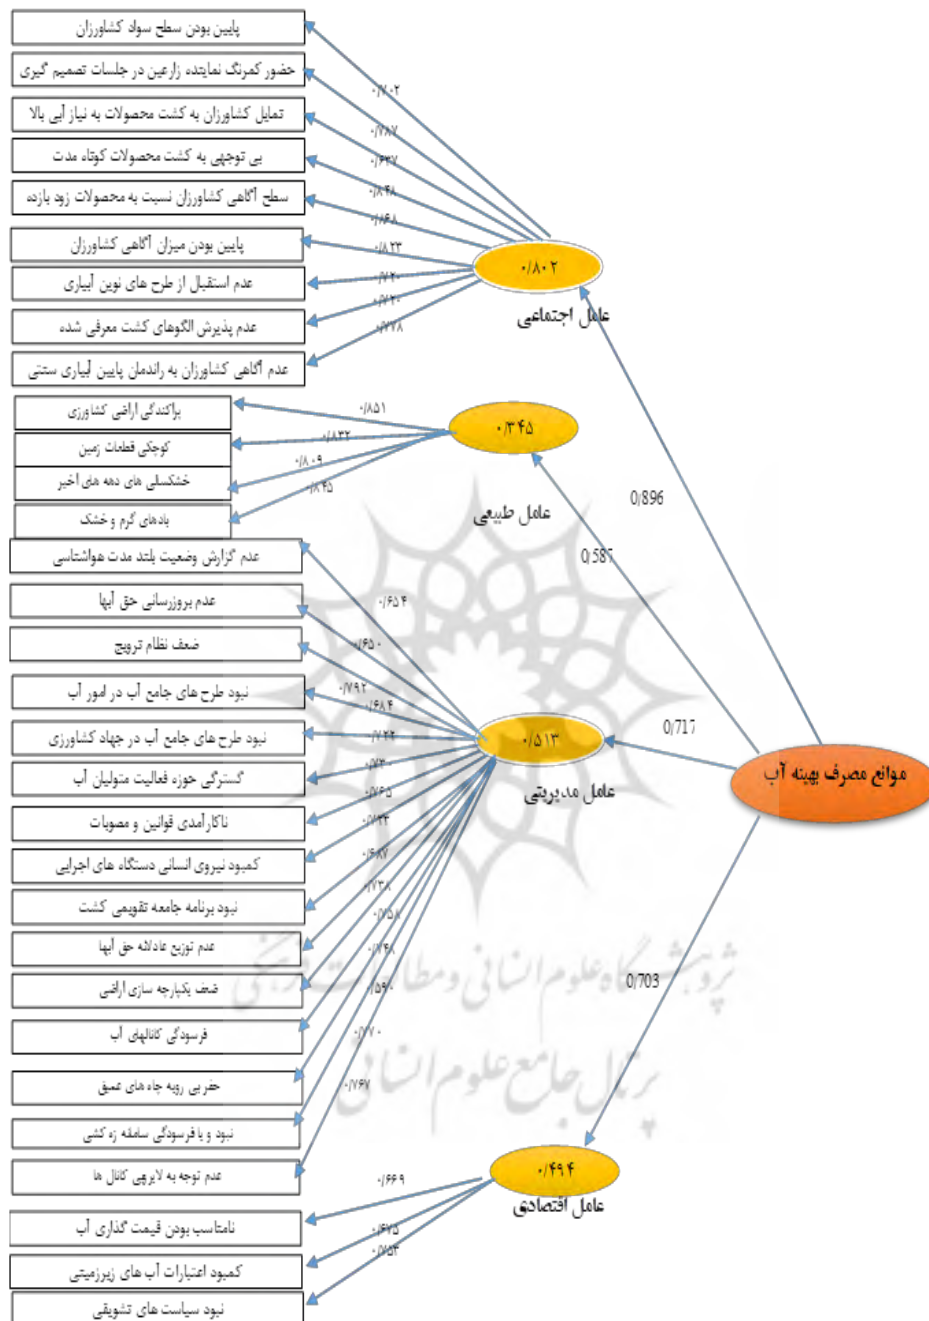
پایین بودن سطح سواد کشاورزان
حضور کمرنگ نماینده زارعین در جلسات تصمیم گیری
تمایل کشاورزان به کشت محصولات به نیاز آبی بالا
بی توجهی به کشت محصولات کوتاه مدت
سطح آگاهی کشاورزان نسبت به محصولات زود بازده
پایین بودن میزان آگاهی کشاورزان
عدم استقبال از طرح های نوین آبیاری
عدم پذیرش الگوهای کشت معرفی شده
عدم آگاهی کشاورزان به راندمان پایین آبیاری سنتی
۰/۷۰۲
۰/۷۸۷
۰/۶۴۷
۰/۸۴۸
۰/۷۶۸
۰/۸۲۳
۰/۷۴۰
۰/۷۴۰
۰/۷۷۸
۰/۸۰۲
عامل اجتماعی
پراکندگی اراضی کشاورزی
کوچکی قطعات زمین
خشکسالی های دهه های اخیر
بادهای گرم و خشک
۰/۸۵۱
۰/۸۳۲
۰/۸۰۹
۰/۸۴۵
۰/۳۴۵
عامل طبیعی
0/896
0/587
عدم گزارش وضعیت بلند مدت هواشناسی
عدم بروزرسانی حق آبها
ضعف نظام ترویج
نبود طرح های جامع آب در امور آب
نبود طرح های جامع آب در جهاد کشاورزی
گستردگی حوزه فعالیت متولیان آب
ناکارآمدی قوانین و مصوبات
کمبود نیروی انسانی دستگاه های اجرایی
نبود برنامه جامعه تقویمی کشت
عدم توزیع عادلانه حق آبها
ضعف یکپارچه سازی اراضی
فرسودگی کانالهای آب
حفر بی رویه چاه های عمیق
نبود و یا فرسودگی سامانه زه کشی
عدم توجه به لایروبی کانال ها
۰/۶۵۴
۰/۶۵۰
۰/۷۹۲
۰/۶۸۴
۰/۷۲۴
۰/۷۴۳
۰/۷۶۵
۰/۷۳۳
۰/۶۸۷
۰/۷۳۸
۰/۷۵۸
۰/۷۶۸
۰/۵۹۰
۰/۷۷۰
۰/۷۶۷
۰/۵۱۳
عامل مدیریتی
0/717
موانع مصرف بهینه آب
0/703
۰/۶۶۹
۰/۶۷۵
۰/۷۵۴
۰/۴۹۴
عامل اقتصادی
نامتناسب بودن قیمت گذاری آب
کمبود اعتبارات آب های زیرزمینی
نبود سیاست های تشویقی
پژوهشگاه علوم انسانی و مطالعات فرهنگی
پرتال جامع علوم انسانی